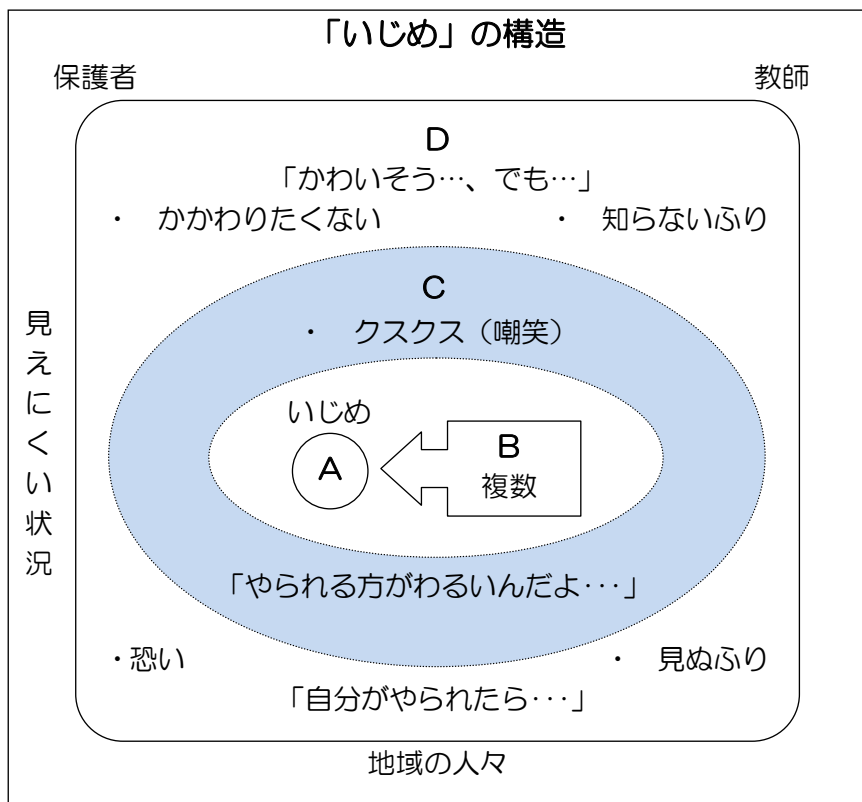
「いじめ」の構造

保護者

教師

D

「かわいそう…、でも…」

・ かかわりたくない

・ 知らないふり

見えにくい状況

C

・ クスクス（嘲笑）

いじめ

A

B
複数

「やられる方がわるいんだよ･･･」

・恐い

・ 見ぬふり

「自分がやられたら･･･」

地域の人々